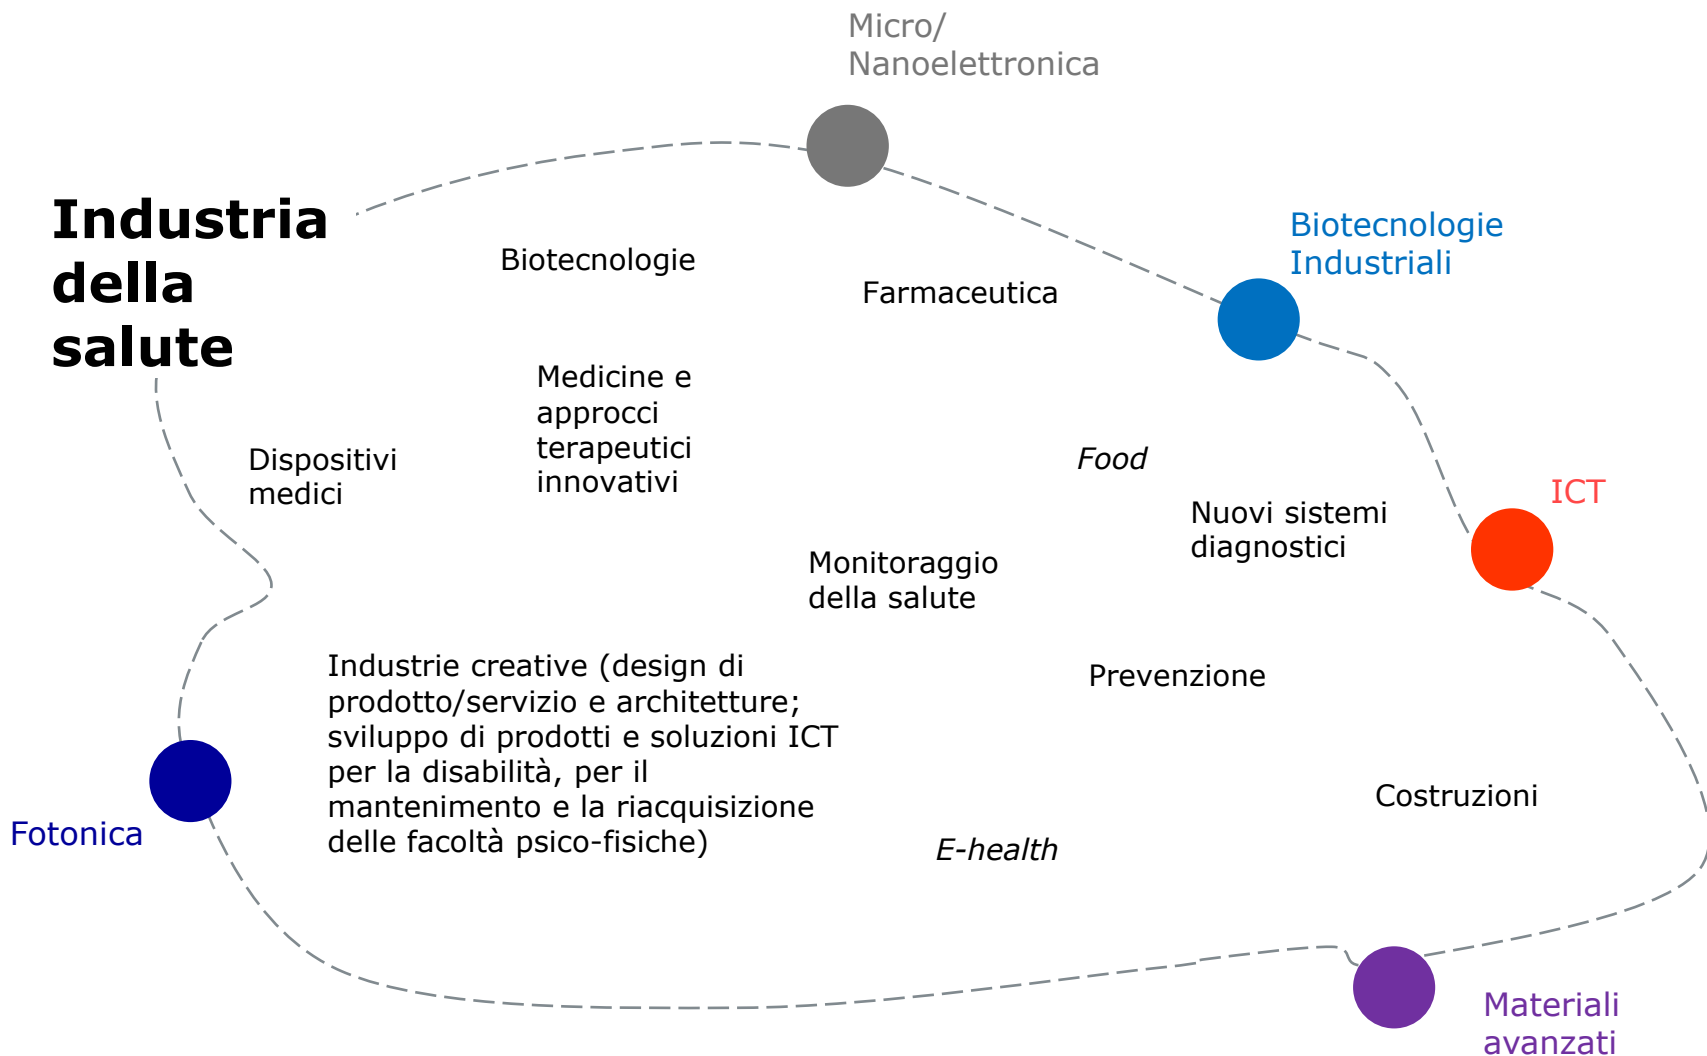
Micro/
Nanoelettronica

Industria della salute

Biotecnologie

Farmaceutica

Biotecnologie Industriali

Medicine e approcci terapeutici innovativi

Dispositivi medici

Food

ICT

Nuovi sistemi diagnostici

Monitoraggio della salute

Industrie creative (design di prodotto/servizio e architetture; sviluppo di prodotti e soluzioni ICT per la disabilità, per il mantenimento e la riacquisizione delle facoltà psico-fisiche)

Prevenzione

Costruzioni

Fotonica

E-health

Materiali avanzati